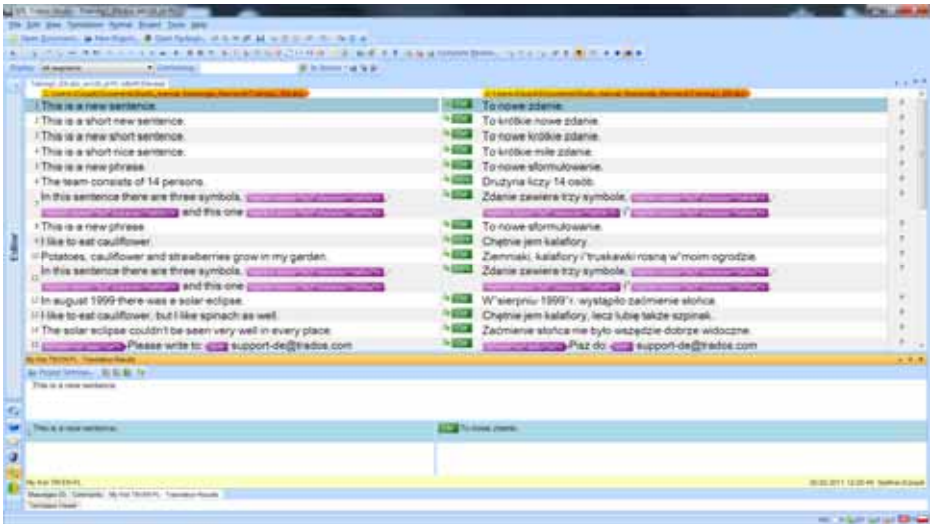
Editor

1 This is a new sentence.
2 This is a short new sentence.
3 This is a new short sentence.
4 This is a short nice sentence.
5 This is a new phrase.
6 The team consists of 14 persons.
7 In this sentence there are three symbols, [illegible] and this one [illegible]
8 This is a new phrase.
9 I like to eat cauliflower.
10 Potatoes, cauliflower and strawberries grow in my garden.
11 In this sentence there are three symbols, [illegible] and this one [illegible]
12 In august 1999 there was a solar eclipse.
13 I like to eat cauliflower, but I like spinach as well.
14 The solar eclipse couldn't be seen very well in every place.
15 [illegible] Please write to: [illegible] support-de@trados.com

To nowe zdanie.
To krótkie nowe zdanie.
To nowe krótkie zdanie.
To krótkie miłe zdanie.
To nowe sformułowanie.
Drużyna liczy 14 osób.
Zdanie zawiera trzy symbole, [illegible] i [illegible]
To nowe sformułowanie.
Chętnie jem kalafiory.
Ziemniaki, kalafiory i truskawki rosną w moim ogrodzie.
Zdanie zawiera trzy symbole, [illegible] i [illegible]
W sierpniu 1999 r. wystąpiło zaćmienie słońca.
Chętnie jem kalafiory, lecz lubię także szpinak.
Zaćmienie słońca nie było wszędzie dobrze widoczne.
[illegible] Pisz do: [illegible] support-de@trados.com

This is a new sentence.

This is a new sentence.
To nowe zdanie.